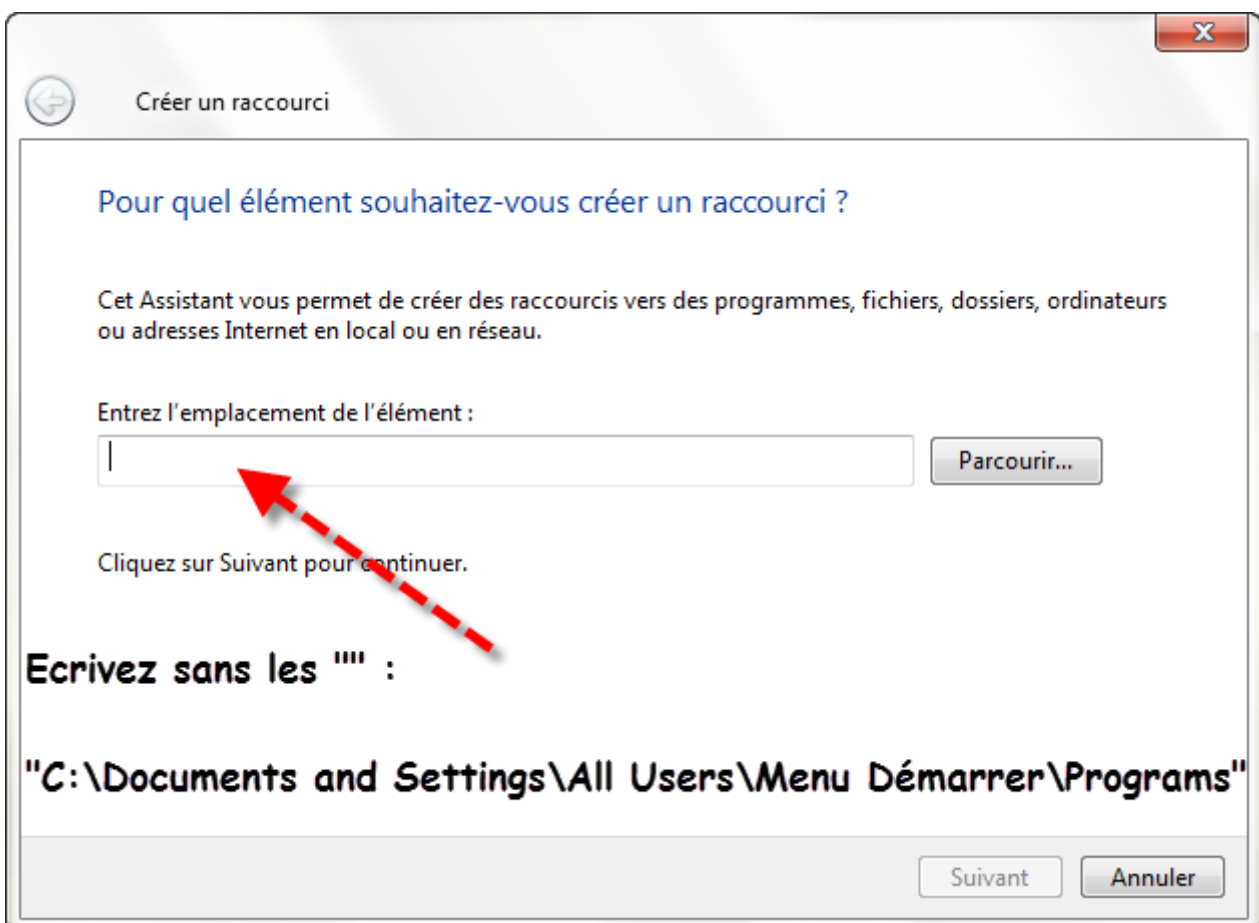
Créer un raccourci

Pour quel élément souhaitez-vous créer un raccourci ?

Cet Assistant vous permet de créer des raccourcis vers des programmes, fichiers, dossiers, ordinateurs ou adresses Internet en local ou en réseau.

Entrez l'emplacement de l'élément :

Parcourir...

Cliquez sur Suivant pour continuer.

Ecrivez sans les "" :

"C:\Documents and Settings\All Users\Menu Démarrer\Programs"

Suivant

Annuler